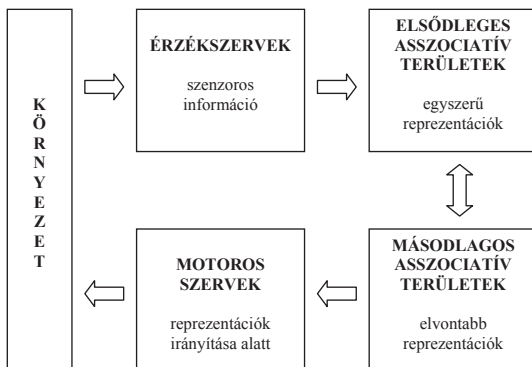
KÖRNYEZET

ÉRZÉKSZERVEK

szenzoros információ

ELSŐDLEGES ASSZOCIATÍV TERÜLETEK

egyszerű reprezentációk

MÁSODLAGOS ASSZOCIATÍV TERÜLETEK

elvontabb reprezentációk

MOTOROS SZERVEK

reprezentációk irányítása alatt